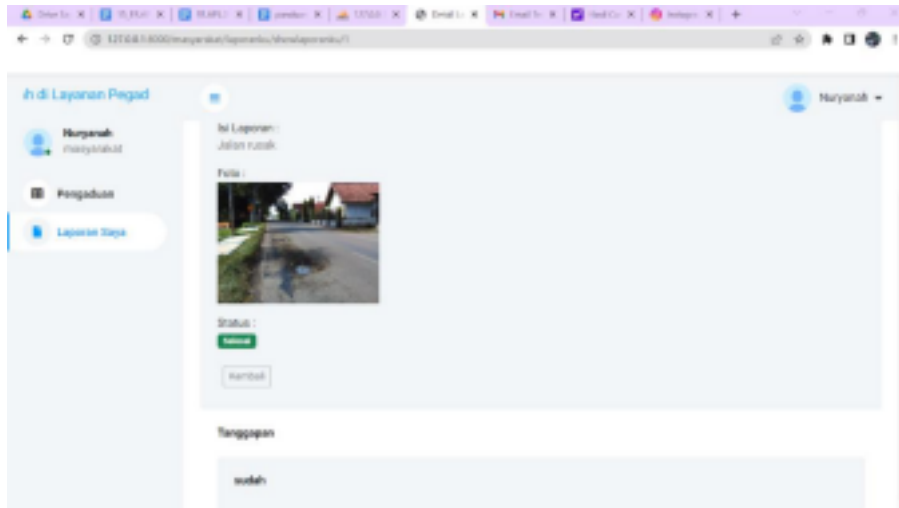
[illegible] | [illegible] | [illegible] | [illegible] | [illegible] | Detail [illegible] | Email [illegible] | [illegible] | Instagram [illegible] | +

127.0.0.1:8000/masyarakat/laporanku/showlaporanku/1

ih di Layanan Pegad

Nuryanah
masyarakat

Pengaduan

Laporan Saya

Nuryanah

Isi Laporan :
Jalan rusak

Foto :

Status :
Selesai

Kembali

Tanggapan

sudah